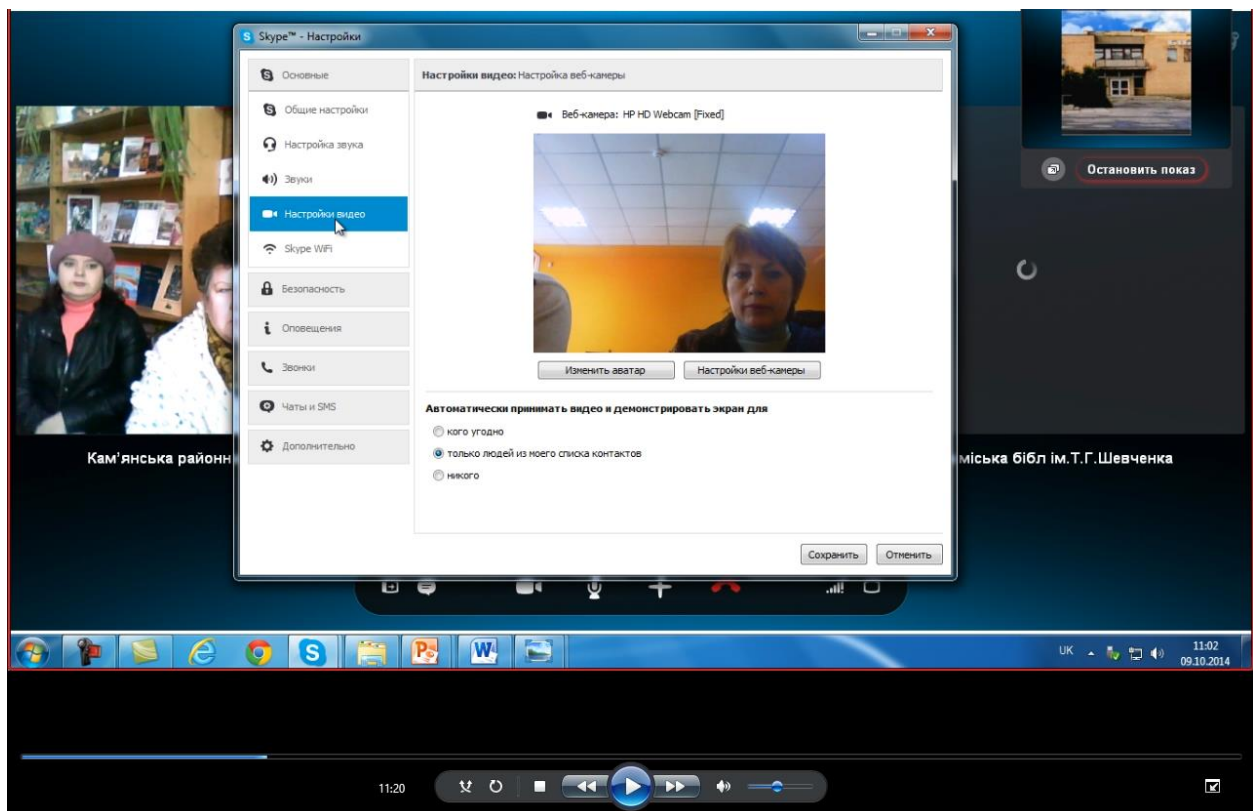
Skype™ - Настройки

Основные

Общие настройки

Настройка звука

Звуки

Настройки видео

Skype WiFi

Безопасность

Оповещения

Звонки

Чаты и SMS

Дополнительно

Настройки видео: Настройка веб-камеры

Веб-камера: HP HD Webcam [Fixed]

Изменить аватар

Настройки веб-камеры

Автоматически принимать видео и демонстрировать экран для

кого угодно

только людей из моего списка контактов

никого

Сохранить

Отменить

Остановить показ

Кам'янська районн

міська бібл ім.Т.Г.Шевченка

UK

11:02
09.10.2014

11:20